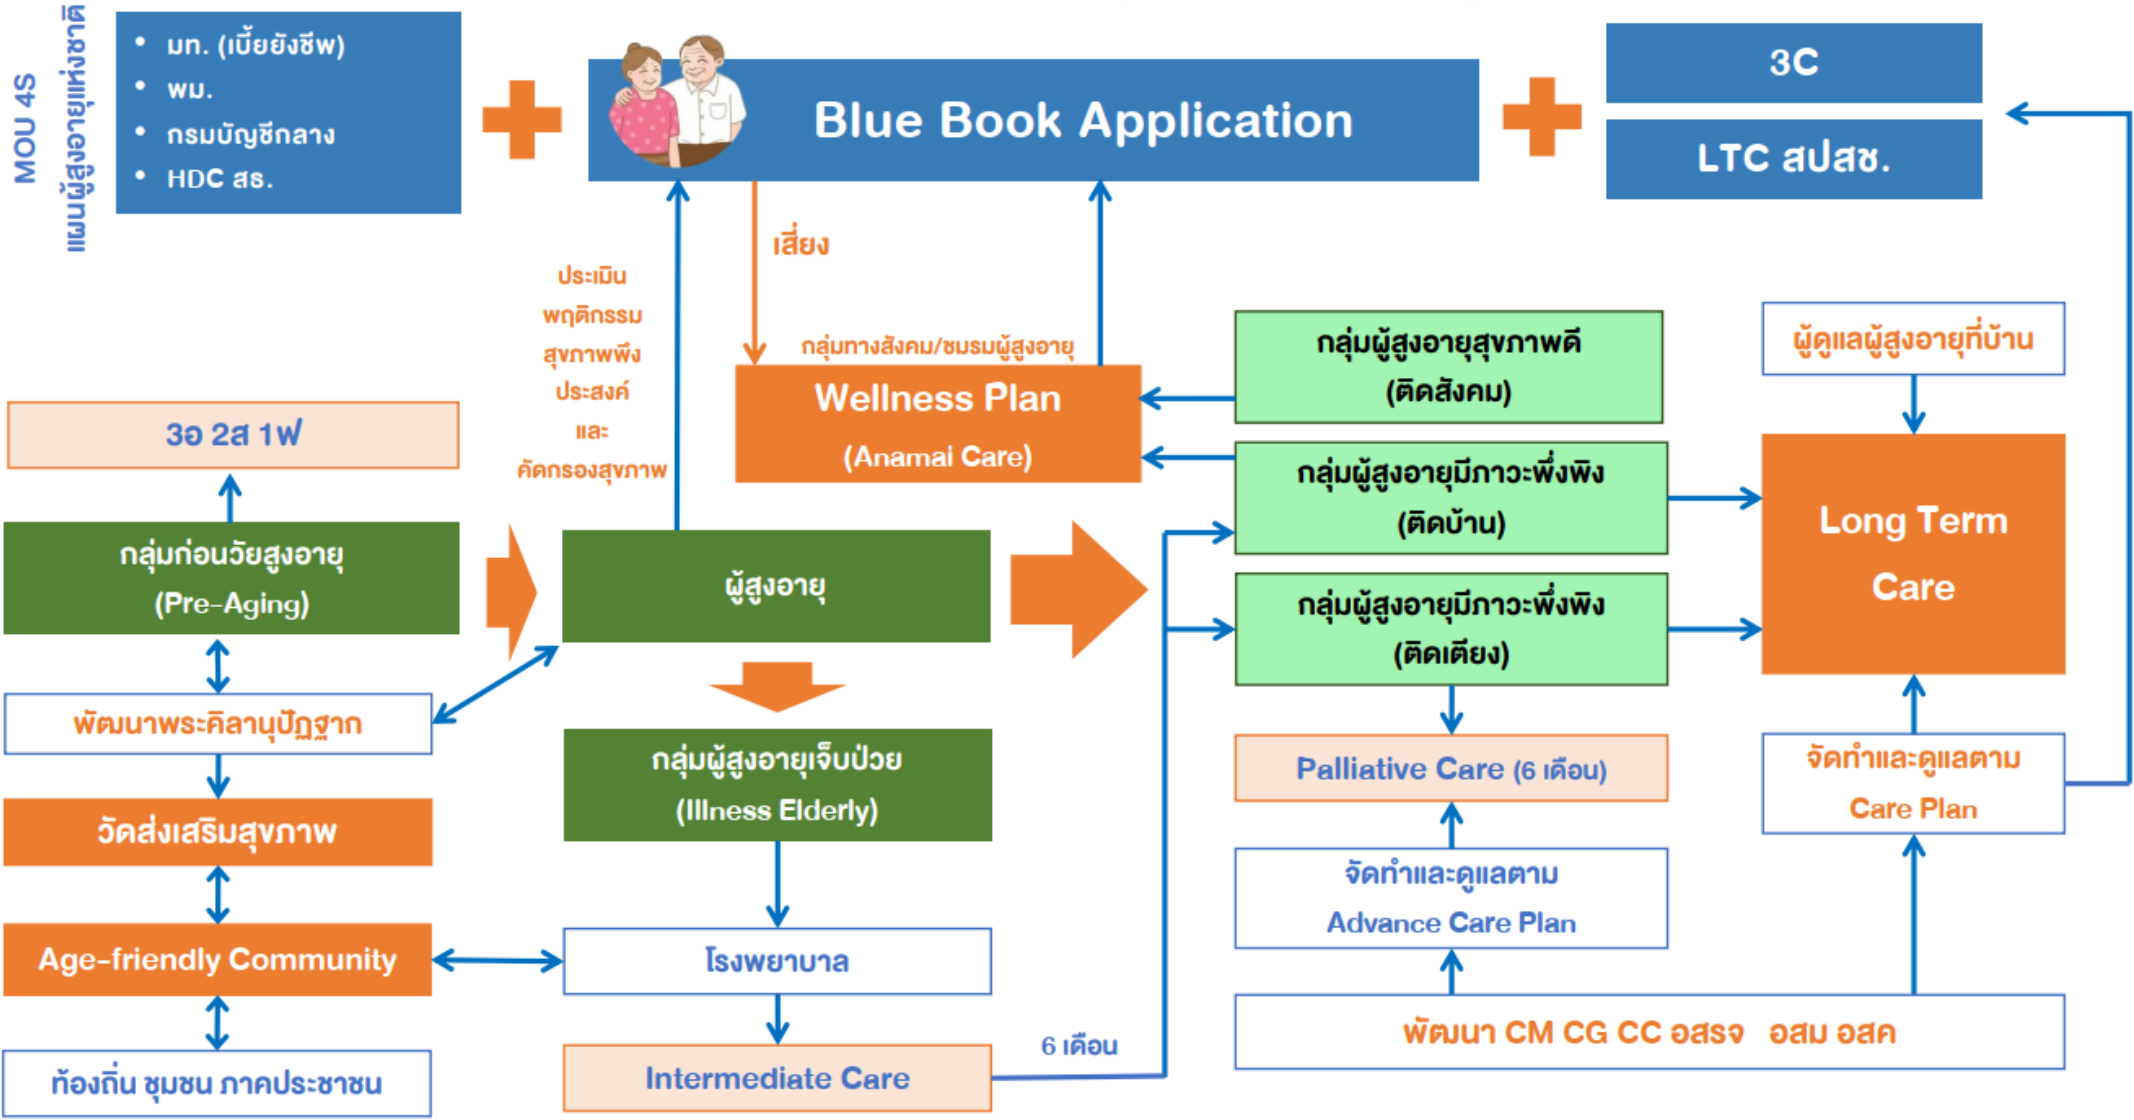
MOU 4S
แผนผู้สูงอายุแห่งชาติ

• มท. (เบี้ยยังชีพ)
• พม.
• กรมบัญชีกลาง
• HDC สธ.

Blue Book Application

3C
LTC สปสช.

เสี่ยง

ประเมิน
พฤติกรรม
สุขภาพพึง
ประสงค์
และ
คัดกรองสุขภาพ

กลุ่มทางสังคม/ชมรมผู้สูงอายุ

Wellness Plan
(Anamai Care)

กลุ่มผู้สูงอายุสุขภาพดี
(ติดสังคม)

ผู้ดูแลผู้สูงอายุที่บ้าน

3อ 2ส 1ฟ

กลุ่มผู้สูงอายุมีภาวะพึ่งพิง
(ติดบ้าน)

Long Term
Care

กลุ่มก่อนวัยสูงอายุ
(Pre-Aging)

ผู้สูงอายุ

กลุ่มผู้สูงอายุมีภาวะพึ่งพิง
(ติดเตียง)

พัฒนาพระคิลานุปัฏฐาก

กลุ่มผู้สูงอายุเจ็บป่วย
(Illness Elderly)

Palliative Care (6 เดือน)

จัดทำและดูแลตาม
Care Plan

วัดส่งเสริมสุขภาพ

จัดทำและดูแลตาม
Advance Care Plan

Age-friendly Community

โรงพยาบาล

พัฒนา CM CG CC อสรจ อสม อสค

6 เดือน

ท้องถิ่น ชุมชน ภาคประชาชน

Intermediate Care